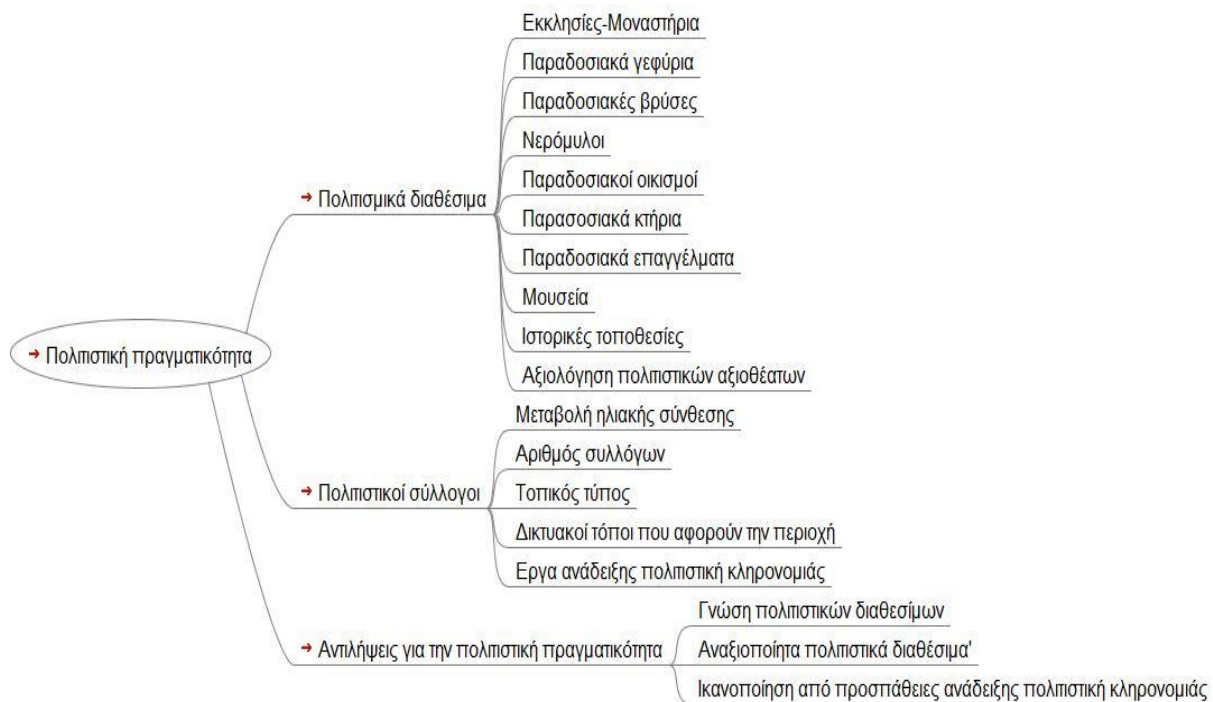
Πολιτιστική πραγματικότητα

Πολιτισμικά διαθέσιμα

Εκκλησίες-Μοναστήρια

Παραδοσιακά γεφύρια

Παραδοσιακές βρύσες

Νερόμυλοι

Παραδοσιακοί οικισμοί

Παρασοσιακά κτήρια

Παραδοσιακά επαγγέλματα

Μουσεία

Ιστορικές τοποθεσίες

Αξιολόγηση πολιτιστικών αξιοθέατων

Πολιτιστικοί σύλλογοι

Μεταβολή ηλιακής σύνθεσης

Αριθμός συλλόγων

Τοπικός τύπος

Δικτυακοί τόποι που αφορούν την περιοχή

Εργα ανάδειξης πολιτιστική κληρονομιάς

Αντιλήψεις για την πολιτιστική πραγματικότητα

Γνώση πολιτιστικών διαθεσίμων

Αναξιοποίητα πολιτιστικά διαθέσιμα'

Ικανοποίηση από προσπάθειες ανάδειξης πολιτιστική κληρονομιάς